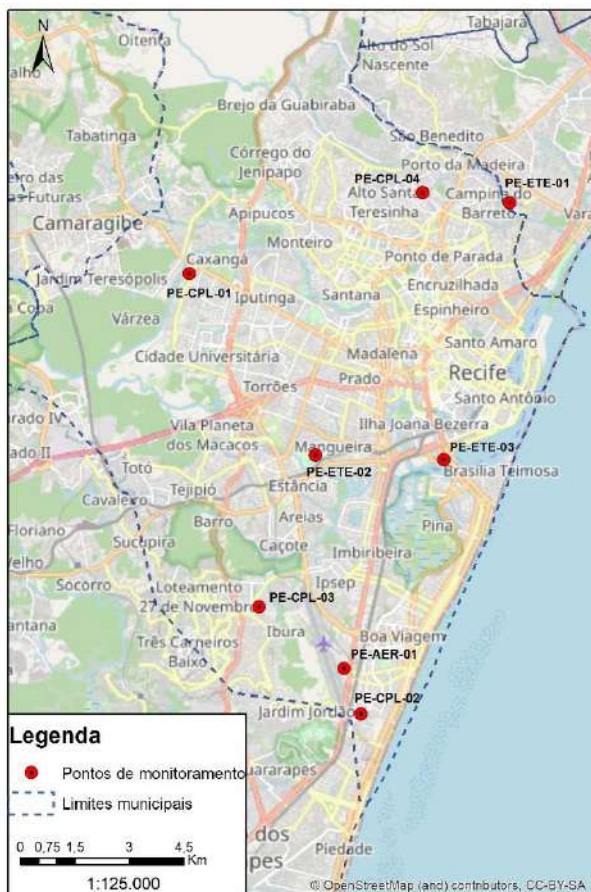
N

Tabajara
Olinda
alho
Alto do Sol Nascente
Brejo da Guabiraba
Tabatinga
São Benedito
Córrego do Jenipapo
Porto da Madeira
iro das Futuras
PE-CPL-04
PE-ETE-01
Alto Santa
Campina do Barreto
Camaragibe
Apipucos
Teresinha
Var
Monteiro
Caxangá
Ponto de Parada
Jardim Teresópolis
Encruzilhada
PE-CPL-01
Iputinga
Santana
Espinheiro
Coqa
Várzea
Santo Amaro
Cidade Universitária
Madalena
Recife
Prado
Torrões
Santo Antônio
rado IV
Ilha Joana Bezerra
Vila Planeta dos Macacos
ado II
PE-ETE-03
Mangueira
Totó
PE-ETE-02
Brasília Teimosa
Tejipió
Estância
Cavaleiro
Floriano
Barro
Areias
Pina
Sucupira
Caçote
Imbiribeira
elho
Socorro
Loteamento 27 de Novembro
Ipsep
PE-CPL-03
antana
Ibura
Boa Viagem
Três Carneiros Baixo
PE-AER-01
PE-CPL-02
Jardim Jordão

Legenda
Pontos de monitoramento
Limites municipais
0 0,75 1,5 3 4,5 Km
1:125.000

uararapes
dos
pes
Piedade
© OpenStreetMap (and) contributors, CC-BY-SA